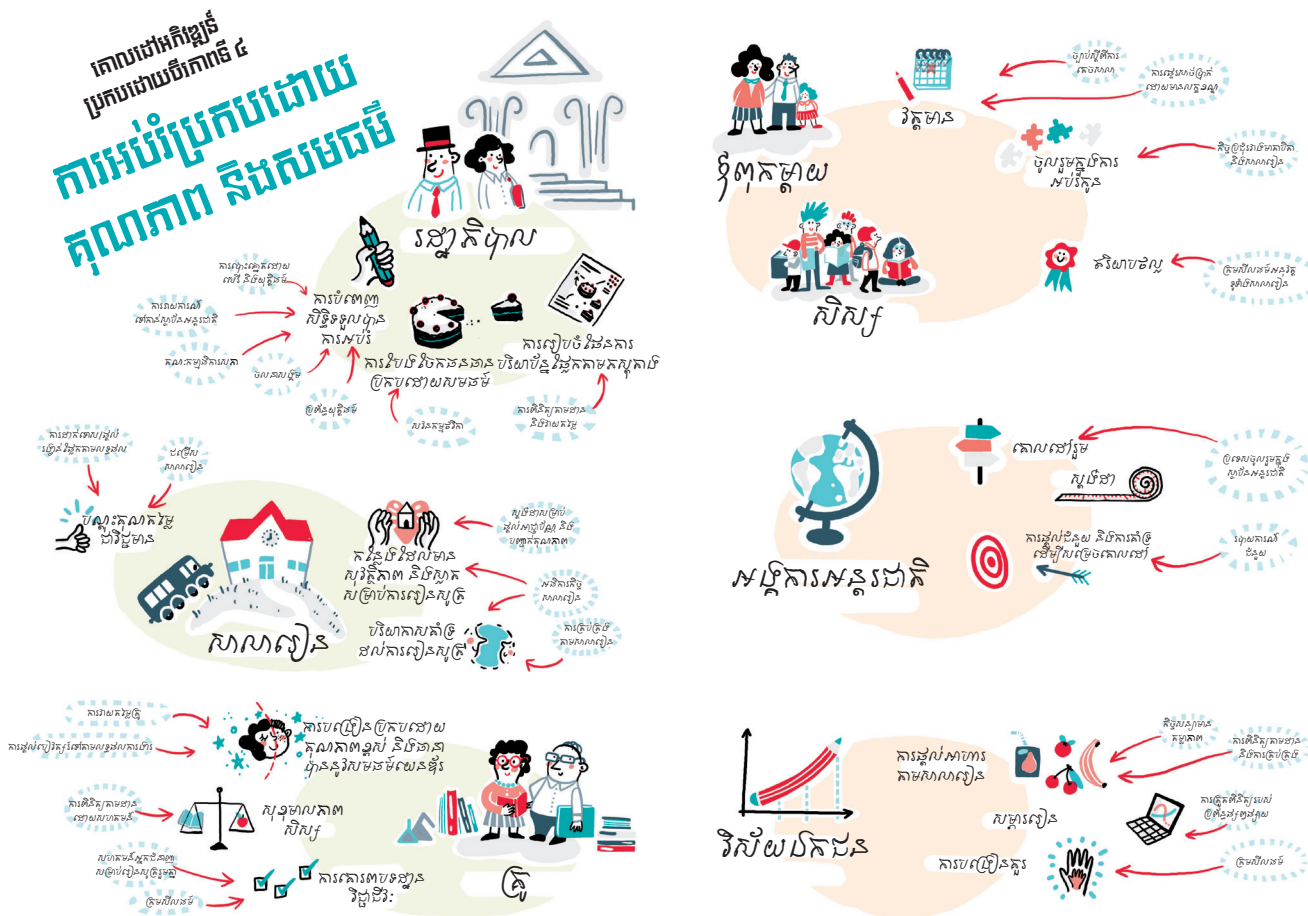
គោលដៅអភិវឌ្ឍន៍ប្រកបដោយចីរភាពទី ៤

ការអប់រំប្រកបដោយគុណភាព និងសមធម៌

រដ្ឋាភិបាល

ការបំពេញសិទ្ធិទទួលបានការអប់រំ

ការលុបបំបាត់ការរើសអើង និងវិសមភាព

ការអនុវត្តន៍ច្បាប់អន្តរជាតិ

គណនេយ្យភាព

ចំណាយឲ្យបានគ្រប់គ្រាន់

ចូលរួមកិច្ចការ

ការបែងចែកធនធានប្រកបដោយសមធម៌

សហគមន៍

ការរៀបចំផែនការ បរិយាប័ន្ន និងផ្តល់តាមតម្រូវការ

ការតាមដាន និងវាយតម្លៃ

ការផ្តល់មតិយោបល់ស្ថាប័នអប់រំ

ជម្រើសសាលារៀន

ឧបករណ៍ណែនាំ

ដំណោះស្រាយដែលមានប្រសិទ្ធភាព

សាលារៀន

កន្លែងដែលមានសុវត្ថិភាព និងស្អាត សម្រាប់ការរៀនសូត្រ

សម្ភារសិក្សាគ្រប់គ្រាន់ និងបច្ចេកវិទ្យា

អនាម័យសាលារៀន

បរិយាកាសគាំទ្រដល់ការរៀនសូត្រ

ការគ្រប់គ្រងសាលារៀន

ការបណ្តុះបណ្តាល

ការផ្តល់ព័ត៌មានសុខភាពទៅគ្រូ

ការបង្រៀនប្រកបដោយគុណភាពខ្ពស់ និងធានាបាននូវសមធម៌យេនឌ័រ

ការវាយតម្លៃដោយមានគោលដៅ

សុខុមាលភាពសិស្ស

សម្ភារបង្រៀនសម្រាប់ការរៀនសូត្រ

ការគោរពវិជ្ជាជីវៈ

ក្រមសីលធម៌

គ្រូ

ឪពុកម្តាយ

ការវិនិយោគ

ការផ្តល់ព័ត៌មានដល់ឪពុកម្តាយ

វត្តមាន

ចូលរួមក្នុងការអប់រំកូន

ការចូលរួមជាមួយសាលារៀន

សិស្ស

ការលើកទឹកចិត្ត

ក្រមសីលធម៌របស់សិស្ស

គោលដៅរួម

យុទ្ធសាស្ត្រ

ការផ្តល់ជំនួយ និងការគាំទ្រ ដើម្បីសម្រេចគោលដៅ

ឧបករណ៍អន្តរជាតិ

សម្តីការអន្តរជាតិ

វិស័យឯកជន

ការផ្តល់អាហារតាមសាលារៀន

ការផ្គត់ផ្គង់

សម្ភាររៀន

ការបង្រៀនគួរ

ការវិនិយោគ

ក្រមសីលធម៌